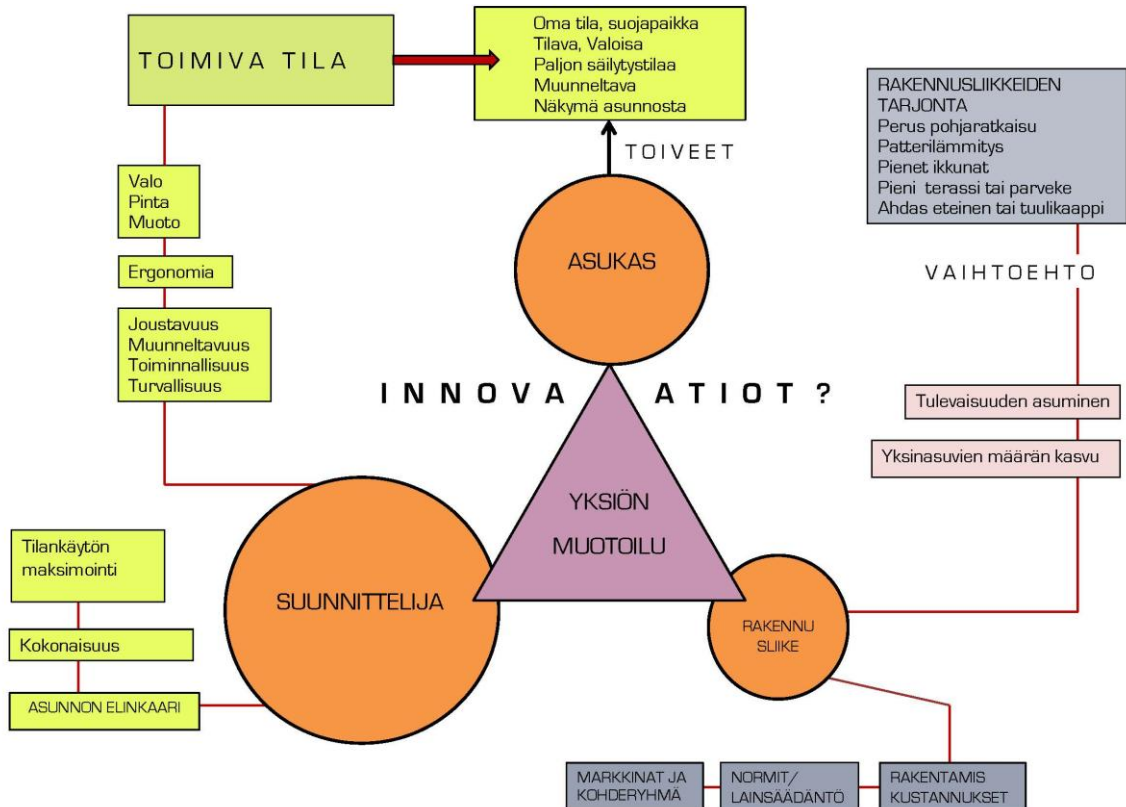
TOIMIVA TILA

Oma tila, suojapaikka
Tilava, Valoisa
Paljon säilytystilaa
Muunneltava
Näkymä asunnosta

TOIVEET

RAKENNUSLIIKKEIDEN TARJONTA
Perus pohjaratkaisu
Patterilämmitys
Pienet ikkunat
Pieni terassi tai parveke
Ahdas eteinen tai tuulikaappi

Valo
Pinta
Muoto

Ergonomia

Joustavuus
Muunneltavuus
Toiminnallisuus
Turvallisuus

ASUKAS

VAIHTOEHTO

INNOVA ATIOT ?

Tulevaisuuden asuminen

Yksinasuvien määrän kasvu

YKSIÖN MUOTOILU

Tilankäytön maksimointi

SUUNNITTELIJA

Kokonaisuus

ASUNNON ELINKAARI

RAKENNU SLIIKE

MARKKINAT JA KOHDERYHMÄ

NORMIT/ LAINSÄÄDÄNTÖ

RAKENTAMIS KUSTANNUKSET